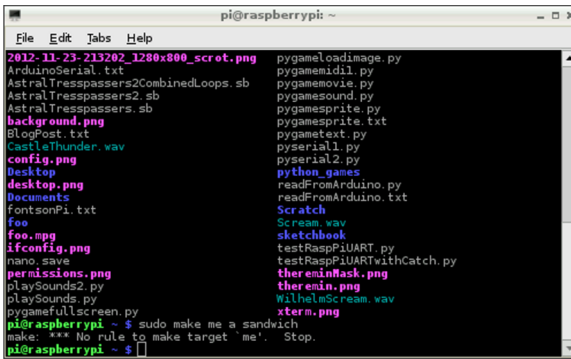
pi@raspberrypi: ~

File Edit Tabs Help

2012-11-23-213202_1280x800_scrot.png
ArduinoSerial.txt
AstralTresspassers2CombinedLoops.sb
AstralTresspassers2.sb
AstralTresspassers.sb
background.png
BlogPost.txt
CastleThunder.wav
config.png
Desktop
desktop.png
Documents
fontsonPi.txt
foo
foo.mpg
ifconfig.png
nano.save
permissions.png
playSounds2.py
playSounds.py
pygamefullscreen.py

pygameloadimage.py
pygamemidi1.py
pygamemovie.py
pygamesound.py
pygamesprite.py
pygamesprite.txt
pygametext.py
pyserial1.py
pyserial2.py
python_games
readFromArduino.py
readFromArduino.txt
Scratch
Scream.wav
sketchbook
testRaspPiUART.py
testRaspPiUARTwithCatch.py
thereminMask.png
theremin.png
WilhelmScream.wav
xterm.png

pi@raspberrypi ~ $ sudo make me a sandwich
make: *** No rule to make target `me'. Stop.
pi@raspberrypi ~ $